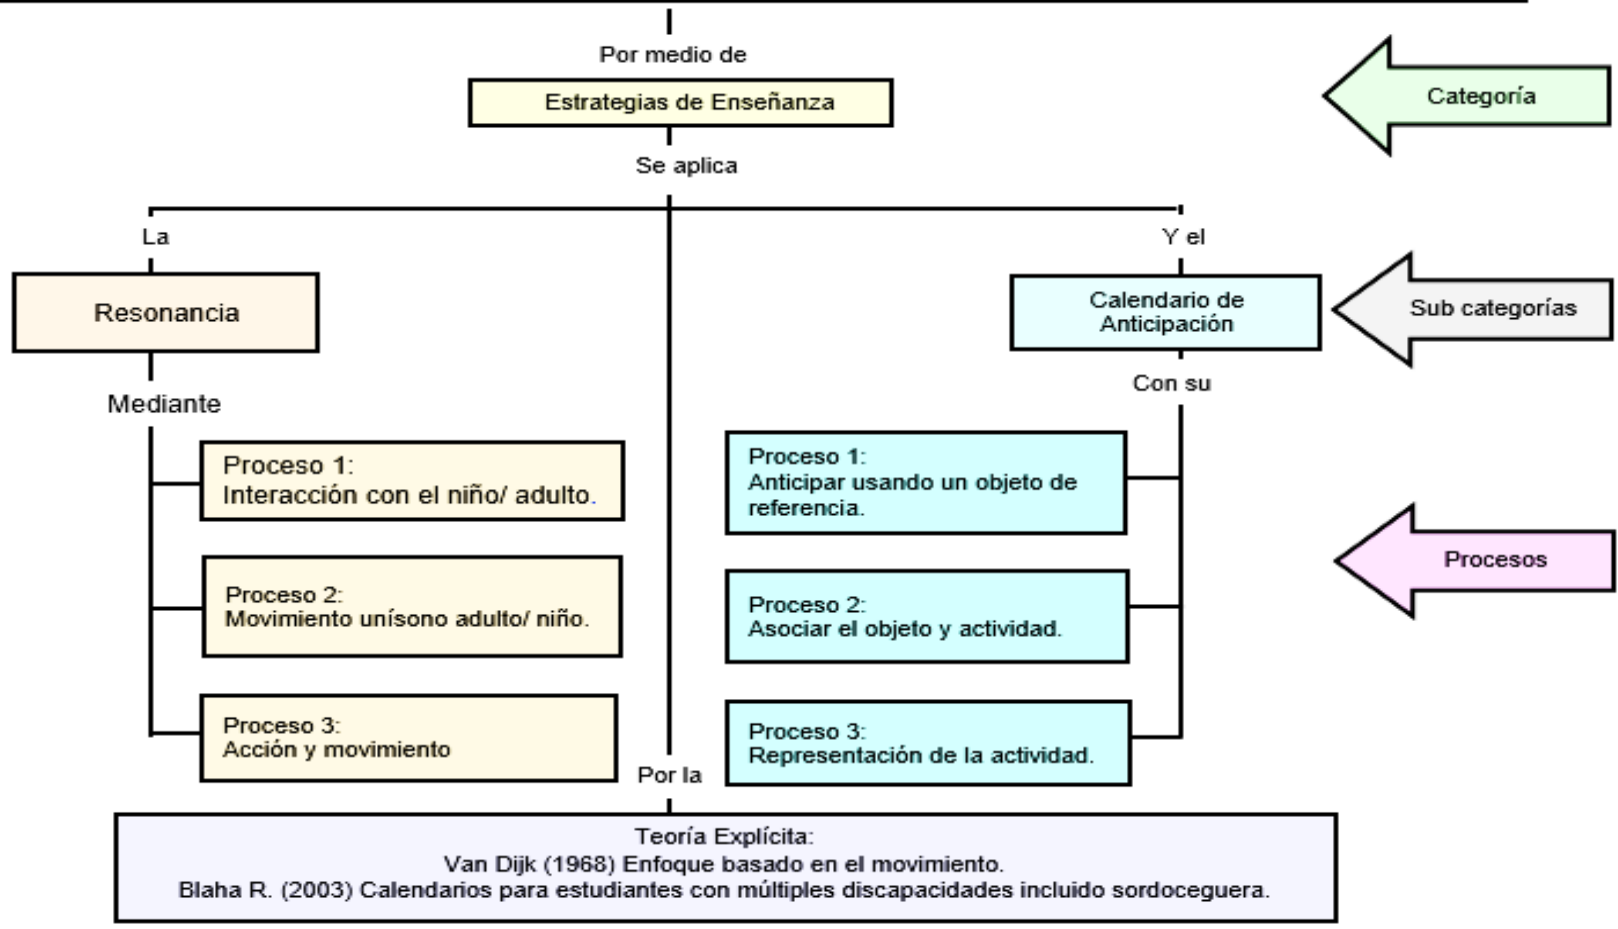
Por medio de

Estrategias de Enseñanza

Categoría

Se aplica

La

Y el

Resonancia

Calendario de Anticipación

Sub categorías

Mediante

Con su

Proceso 1:
Interacción con el niño/ adulto.

Proceso 1:
Anticipar usando un objeto de referencia.

Procesos

Proceso 2:
Movimiento unísono adulto/ niño.

Proceso 2:
Asociar el objeto y actividad.

Proceso 3:
Acción y movimiento

Proceso 3:
Representación de la actividad.

Por la

Teoría Explícita:
Van Dijk (1968) Enfoque basado en el movimiento.
Blaha R. (2003) Calendarios para estudiantes con múltiples discapacidades incluido sordoceguera.